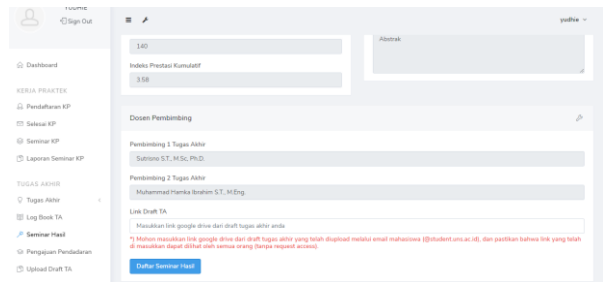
YUDHIE
Sign Out

Dashboard

KERJA PRAKTEK
Pendaftaran KP
Selesai KP
Seminar KP
Laporan Seminar KP

TUGAS AKHIR
Tugas Akhir
Log Book TA
Seminar Hasil
Pengajuan Pendadaran
Upload Draft TA

yudhie

140

Indeks Prestasi Kumulatif

3.58

Abstrak

Dosen Pembimbing

Pembimbing 1 Tugas Akhir

Sutrisno S.T., M.Sc, Ph.D.

Pembimbing 2 Tugas Akhir

Muhammad Hamka Ibrahim S.T., M.Eng.

Link Draft TA

Masukkan link google drive dari draft tugas akhir anda

*) Mohon masukkan link google drive dari draft tugas akhir yang telah diupload melalui email mahasiswa (@student.uns.ac.id), dan pastikan bahwa link yang telah di masukkan dapat dilihat oleh semua orang (tanpa request access).

Daftar Seminar Hasil